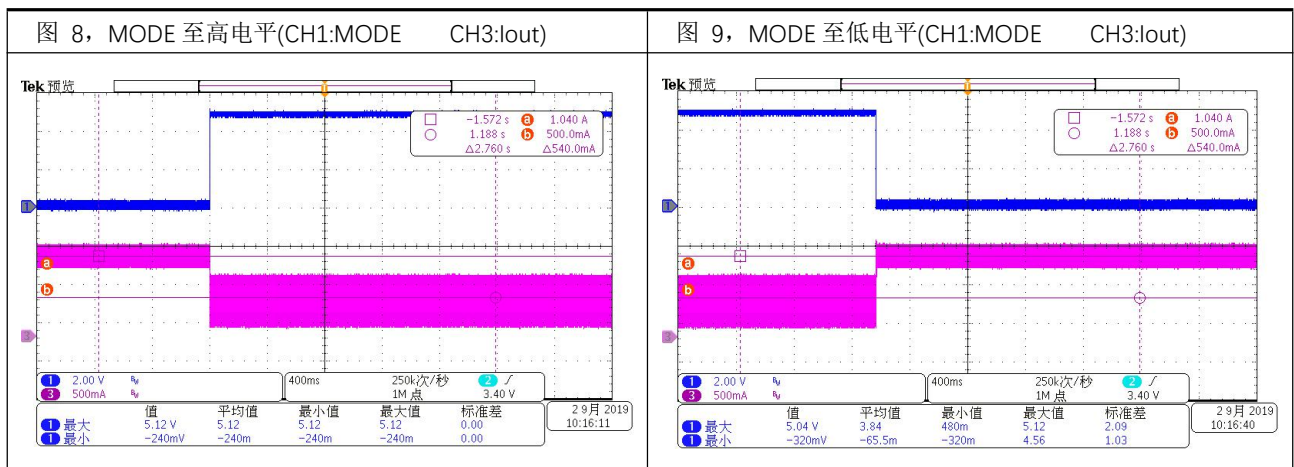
| 图 8，MODE 至高电平(CH1:MODE CH3:Iout) | 图 9，MODE 至低电平(CH1:MODE CH3:Iout) |
|---|---|
| Tek 预览<br>−1.572 s a 1.040 A<br>1.188 s b 500.0mA<br>Δ2.760 s Δ540.0mA<br>a<br>b<br>1 2.00 V<br>3 500mA<br>400ms 250k次/秒 2 ∫<br>1M 点 3.40 V<br>值 平均值 最小值 最大值 标准差<br>1 最大 5.12 V 5.12 5.12 5.12 0.00<br>1 最小 −240mV −240m −240m −240m 0.00<br>2 9月 2019<br>10:16:11 | Tek 预览<br>−1.572 s a 1.040 A<br>1.188 s b 500.0mA<br>Δ2.760 s Δ540.0mA<br>a<br>b<br>1 2.00 V<br>3 500mA<br>400ms 250k次/秒 2 ∫<br>1M 点 3.40 V<br>值 平均值 最小值 最大值 标准差<br>1 最大 5.04 V 3.84 480m 5.12 2.09<br>1 最小 −320mV −65.5m −320m 4.56 1.03<br>2 9月 2019<br>10:16:40 |